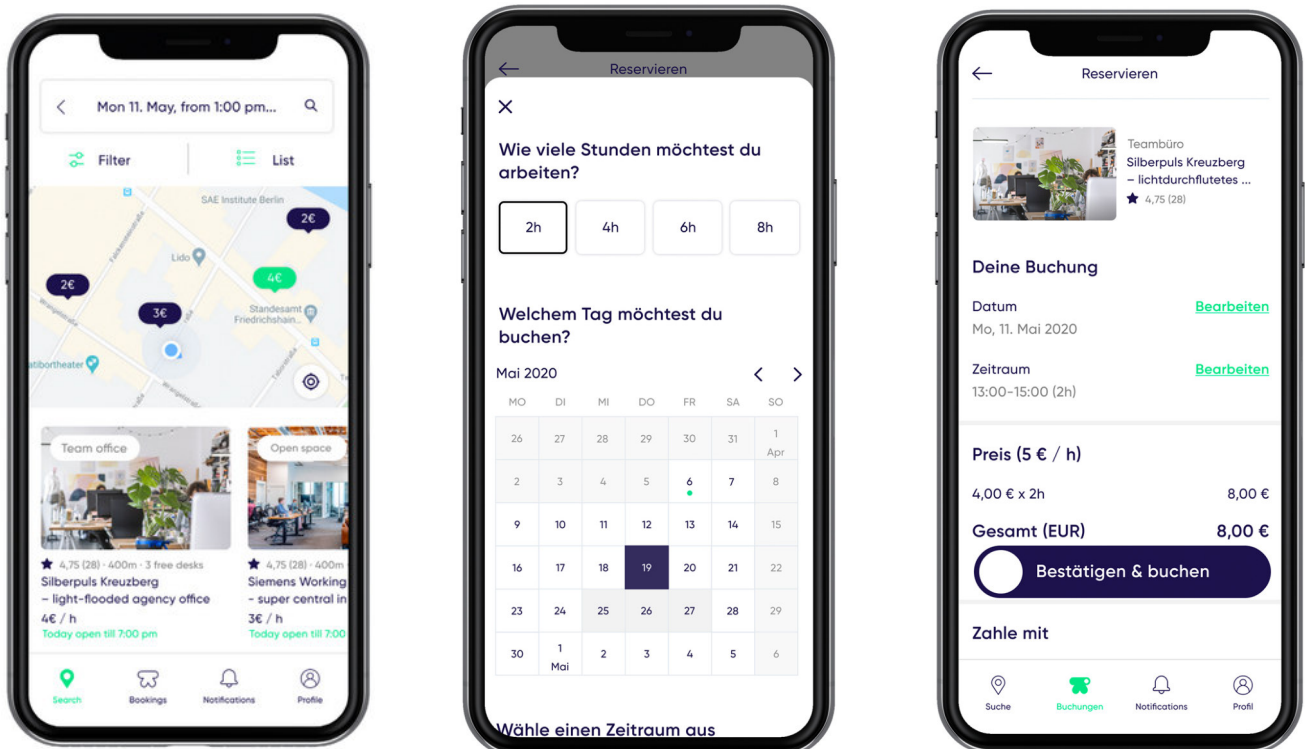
Mon 11. May, from 1:00 pm...

Filter

List

SAE Institute Berlin

2€

Lido

4€

2€

Standesamt Friedrichshain...

3€

atibortheater

Team office

Open space

★ 4,75 (28) · 400m · 3 free desks

Silberpuls Kreuzberg – light-flooded agency office

4€ / h

Today open till 7:00 pm

★ 4,75 (28) · 400m

Siemens Working – super central in

3€ / h

Today open till 7:00

Search

Bookings

Notifications

Profile

Reservieren

Wie viele Stunden möchtest du arbeiten?

2h

4h

6h

8h

Welchem Tag möchtest du buchen?

Mai 2020

| MO | DI | MI | DO | FR | SA | SO |
|---|---|---|---|---|---|---|
| 26 | 27 | 28 | 29 | 30 | 31 | 1 Apr |
| 2 | 3 | 4 | 5 | 6 | 7 | 8 |
| 9 | 10 | 11 | 12 | 13 | 14 | 15 |
| 16 | 17 | 18 | 19 | 20 | 21 | 22 |
| 23 | 24 | 25 | 26 | 27 | 28 | 29 |
| 30 | 1 Mai | 2 | 3 | 4 | 5 | 6 |

Wähle einen Zeitraum aus

Reservieren

Teambüro

Silberpuls Kreuzberg – lichtdurchflutetes ...

★ 4,75 (28)

Deine Buchung

Datum

Mo, 11. Mai 2020

Bearbeiten

Zeitraum

13:00-15:00 (2h)

Bearbeiten

Preis (5 € / h)

4,00 € x 2h

8,00 €

Gesamt (EUR)

8,00 €

Bestätigen & buchen

Zahle mit

Suche

Buchungen

Notifications

Profil